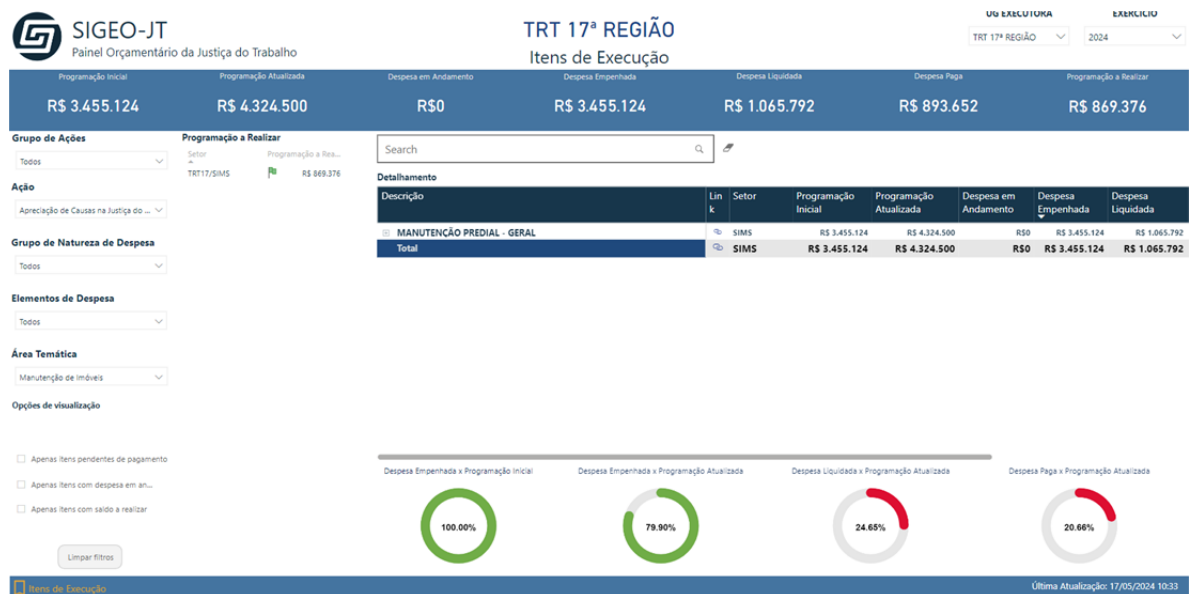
SIGEO-JT
Painel Orçamentário da Justiça do Trabalho

TRT 17ª REGIÃO
Itens de Execução

UG EXECUTORA
TRT 17ª REGIÃO

EXERCÍCIO
2024

Programação Inicial
R$ 3.455.124

Programação Atualizada
R$ 4.324.500

Despesa em Andamento
R$0

Despesa Empenhada
R$ 3.455.124

Despesa Liquidada
R$ 1.065.792

Despesa Paga
R$ 893.652

Programação a Realizar
R$ 869.376

Grupo de Ações
Todos

Ação
Apreciação de Causas na Justiça do ...

Grupo de Natureza de Despesa
Todos

Elementos de Despesa
Todos

Área Temática
Manutenção de Imóveis

Opções de visualização

Apenas itens pendentes de pagamento
Apenas itens com despesa em an...
Apenas itens com saldo a realizar

Limpar filtros

Programação a Realizar

| Setor | Programação a Rea... |
|---|---|
| TRT17/SIMS | R$ 869.376 |

Search

Detalhamento

| Descrição | Link | Setor | Programação Inicial | Programação Atualizada | Despesa em Andamento | Despesa Empenhada | Despesa Liquidada |
|---|---|---|---|---|---|---|---|
| MANUTENÇÃO PREDIAL - GERAL | | SIMS | R$ 3.455.124 | R$ 4.324.500 | R$0 | R$ 3.455.124 | R$ 1.065.792 |
| Total | | SIMS | R$ 3.455.124 | R$ 4.324.500 | R$0 | R$ 3.455.124 | R$ 1.065.792 |

Despesa Empenhada x Programação Inicial
100.00%

Despesa Empenhada x Programação Atualizada
79.90%

Despesa Liquidada x Programação Atualizada
24.65%

Despesa Paga x Programação Atualizada
20.66%

Itens de Execução

Última Atualização: 17/05/2024 10:33